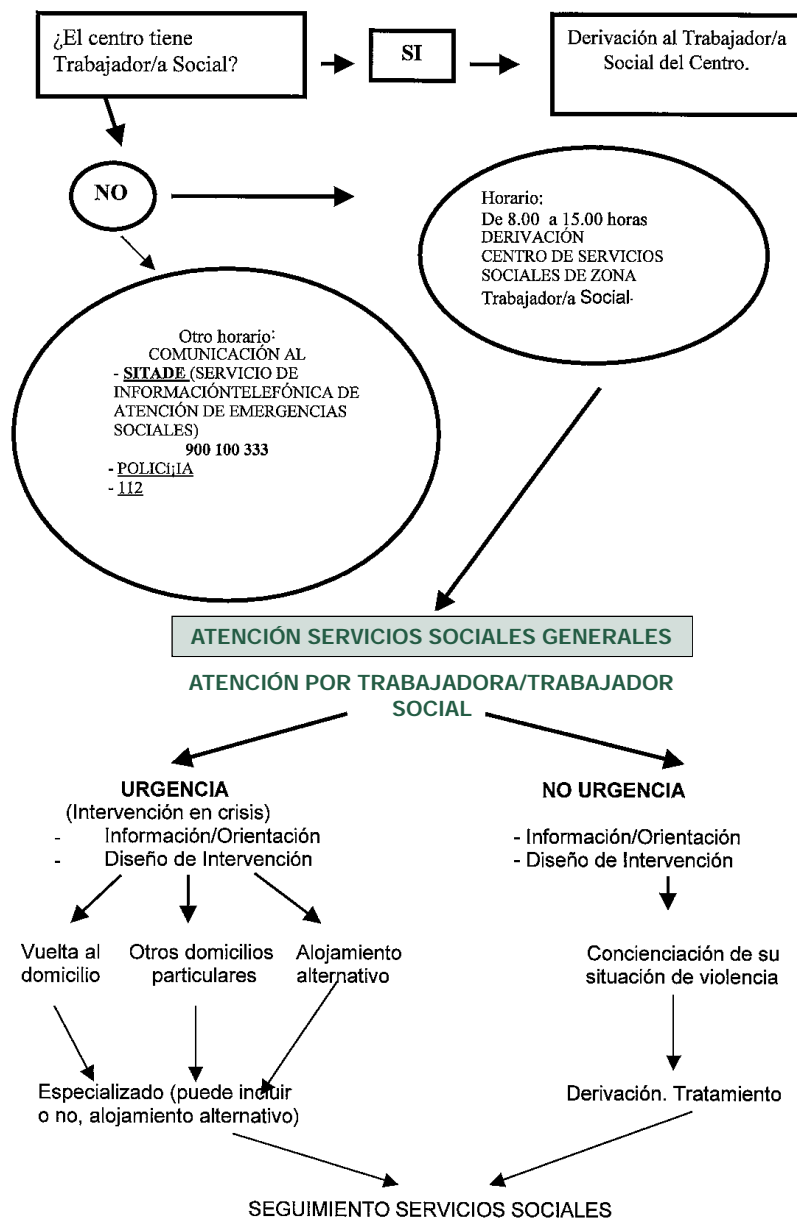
¿El centro tiene Trabajador/a Social?

SI

Derivación al Trabajador/a Social del Centro.

NO

Horario:
De 8.00 a 15.00 horas
DERIVACIÓN
CENTRO DE SERVICIOS SOCIALES DE ZONA
Trabajador/a Social.

Otro horario:
COMUNICACIÓN AL
- SITADE (SERVICIO DE INFORMACIÓNTELEFÓNICA DE ATENCIÓN DE EMERGENCIAS SOCIALES)
900 100 333
- POLICi¡IA
- 112

ATENCIÓN SERVICIOS SOCIALES GENERALES

ATENCIÓN POR TRABAJADORA/TRABAJADOR SOCIAL

URGENCIA
(Intervención en crisis)
- Información/Orientación
- Diseño de Intervención

NO URGENCIA
- Información/Orientación
- Diseño de Intervención

Vuelta al domicilio

Otros domicilios particulares

Alojamiento alternativo

Concienciación de su situación de violencia

Especializado (puede incluir o no, alojamiento alternativo)

Derivación. Tratamiento

SEGUIMIENTO SERVICIOS SOCIALES